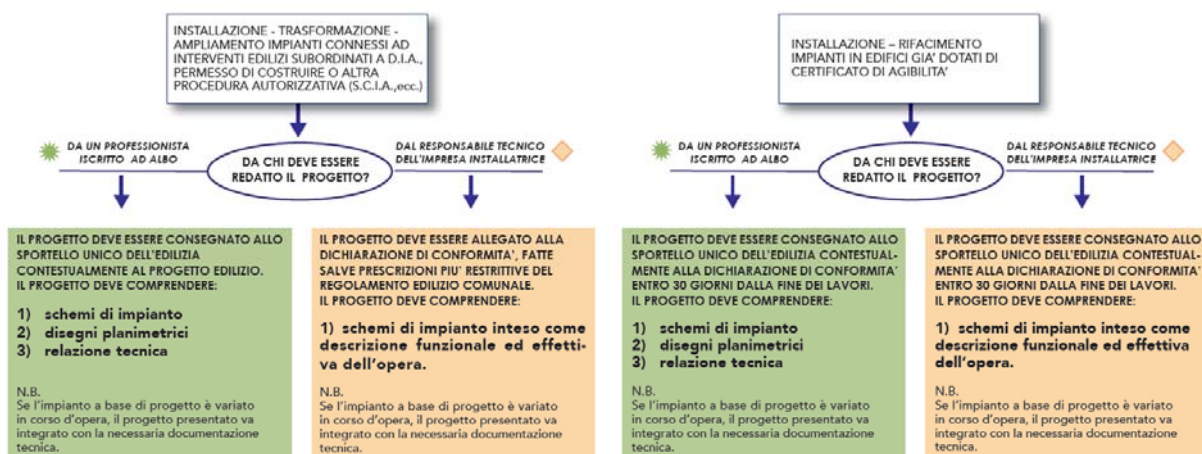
INSTALLAZIONE - TRASFORMAZIONE - AMPLIAMENTO IMPIANTI CONNESSI AD INTERVENTI EDILIZI SUBORDINATI A D.I.A., PERMESSO DI COSTRUIRE O ALTRA PROCEDURA AUTORIZZATIVA (S.C.I.A.,ecc.)

DA UN PROFESSIONISTA ISCRITTO AD ALBO

DA CHI DEVE ESSERE REDATTO IL PROGETTO?

DAL RESPONSABILE TECNICO DELL'IMPRESA INSTALLATRICE

IL PROGETTO DEVE ESSERE CONSEGNATO ALLO SPORTELLO UNICO DELL'EDILIZIA CONTESTUALMENTE AL PROGETTO EDILIZIO.
IL PROGETTO DEVE COMPRENDERE:

1) schemi di impianto
2) disegni planimetrici
3) relazione tecnica

N.B.
Se l'impianto a base di progetto è variato in corso d'opera, il progetto presentato va integrato con la necessaria documentazione tecnica.

IL PROGETTO DEVE ESSERE ALLEGATO ALLA DICHIARAZIONE DI CONFORMITA', FATTE SALVE PRESCRIZIONI PIU' RESTRITTIVE DEL REGOLAMENTO EDILIZIO COMUNALE.
IL PROGETTO DEVE COMPRENDERE:

1) schemi di impianto inteso come descrizione funzionale ed effettiva dell'opera.

N.B.
Se l'impianto a base di progetto è variato in corso d'opera, il progetto presentato va integrato con la necessaria documentazione tecnica.

INSTALLAZIONE – RIFACIMENTO IMPIANTI IN EDIFICI GIA' DOTATI DI CERTIFICATO DI AGIBILITA'

DA UN PROFESSIONISTA ISCRITTO AD ALBO

DA CHI DEVE ESSERE REDATTO IL PROGETTO?

DAL RESPONSABILE TECNICO DELL'IMPRESA INSTALLATRICE

IL PROGETTO DEVE ESSERE CONSEGNATO ALLO SPORTELLO UNICO DELL'EDILIZIA CONTESTUALMENTE ALLA DICHIARAZIONE DI CONFORMITA' ENTRO 30 GIORNI DALLA FINE DEI LAVORI.
IL PROGETTO DEVE COMPRENDERE:

1) schemi di impianto
2) disegni planimetrici
3) relazione tecnica

N.B.
Se l'impianto a base di progetto è variato in corso d'opera, il progetto presentato va integrato con la necessaria documentazione tecnica.

IL PROGETTO DEVE ESSERE CONSEGNATO ALLO SPORTELLO UNICO DELL'EDILIZIA CONTESTUALMENTE ALLA DICHIARAZIONE DI CONFORMITA' ENTRO 30 GIORNI DALLA FINE DEI LAVORI.
IL PROGETTO DEVE COMPRENDERE:

1) schemi di impianto inteso come descrizione funzionale ed effettiva dell'opera.

N.B.
Se l'impianto a base di progetto è variato in corso d'opera, il progetto presentato va integrato con la necessaria documentazione tecnica.